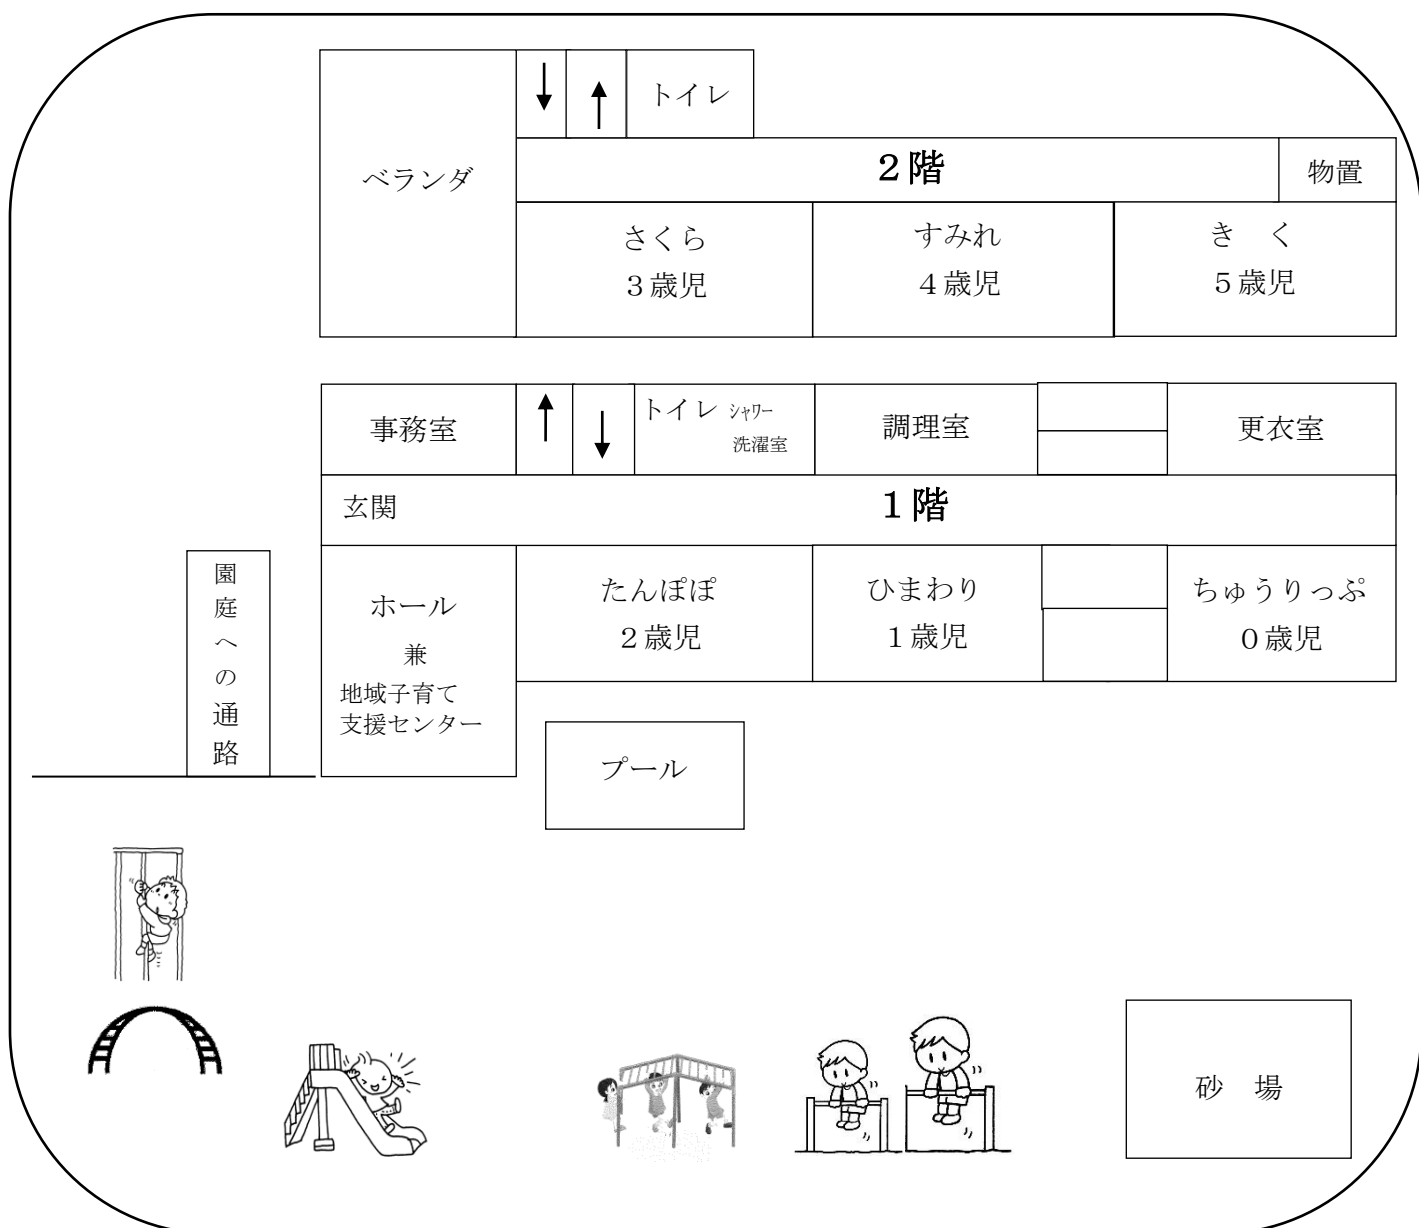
ベランダ

トイレ

2階

物置

さくら
3歳児

すみれ
4歳児

き く
5歳児

事務室

トイレ シャワー
洗濯室

調理室

更衣室

玄関

1階

園庭への通路

ホール
兼
地域子育て
支援センター

たんぽぽ
2歳児

ひまわり
1歳児

ちゅうりっぷ
0歳児

プール

砂 場